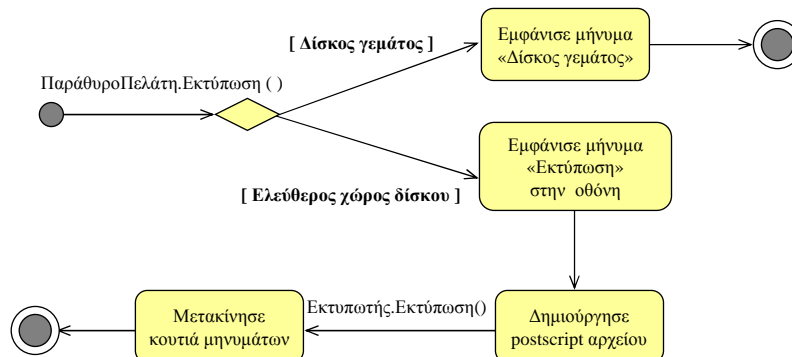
[ Δίσκος γεμάτος ]

Εμφάνισε μήνυμα «Δίσκος γεμάτος»

ΠαράθυροΠελάτη.Εκτύπωση ( )

Εμφάνισε μήνυμα «Εκτύπωση» στην οθόνη

[ Ελεύθερος χώρος δίσκου ]

Μετακίνησε κουτιά μηνυμάτων

Εκτυπωτής.Εκτύπωση()

Δημιούργησε postscript αρχείου